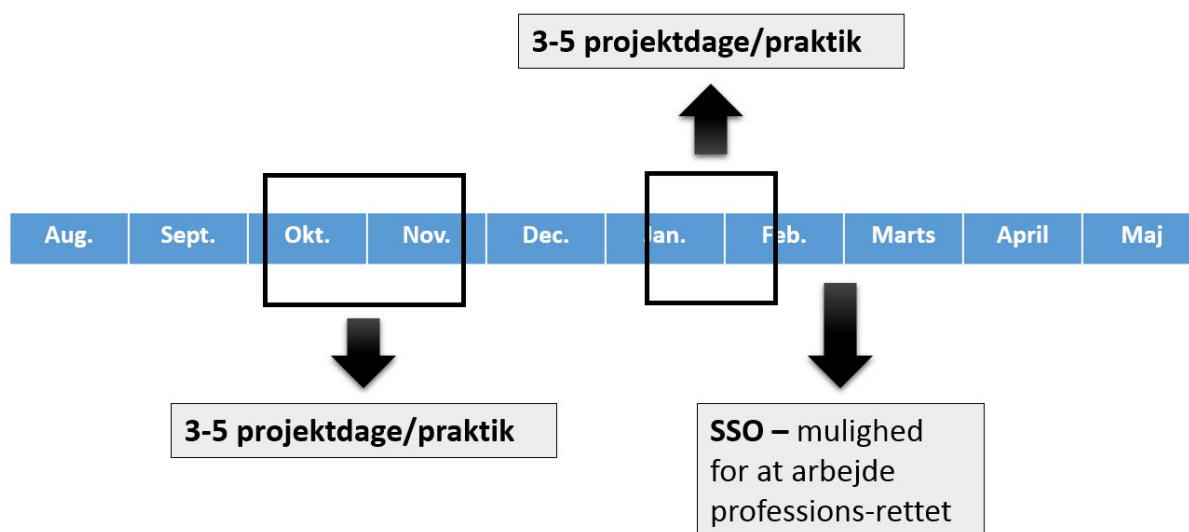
3-5 projektdage/praktik

| Aug. | Sept. | Okt. | Nov. | Dec. | Jan. | Feb. | Marts | April | Maj |
|---|---|---|---|---|---|---|---|---|---|

3-5 projektdage/praktik

SSO – mulighed for at arbejde professions-rettet